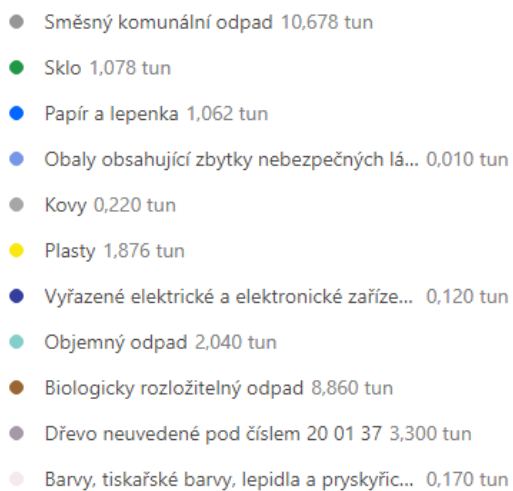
Směsný komunální odpad 10,678 tun
Sklo 1,078 tun
Papír a lepenka 1,062 tun
Obaly obsahující zbytky nebezpečných lá... 0,010 tun
Kovy 0,220 tun
Plasty 1,876 tun
Vyřazené elektrické a elektronické zaříze... 0,120 tun
Objemný odpad 2,040 tun
Biologicky rozložitelný odpad 8,860 tun
Dřevo neuvedené pod číslem 20 01 37 3,300 tun
Barvy, tiskařské barvy, lepidla a pryskyřic... 0,170 tun